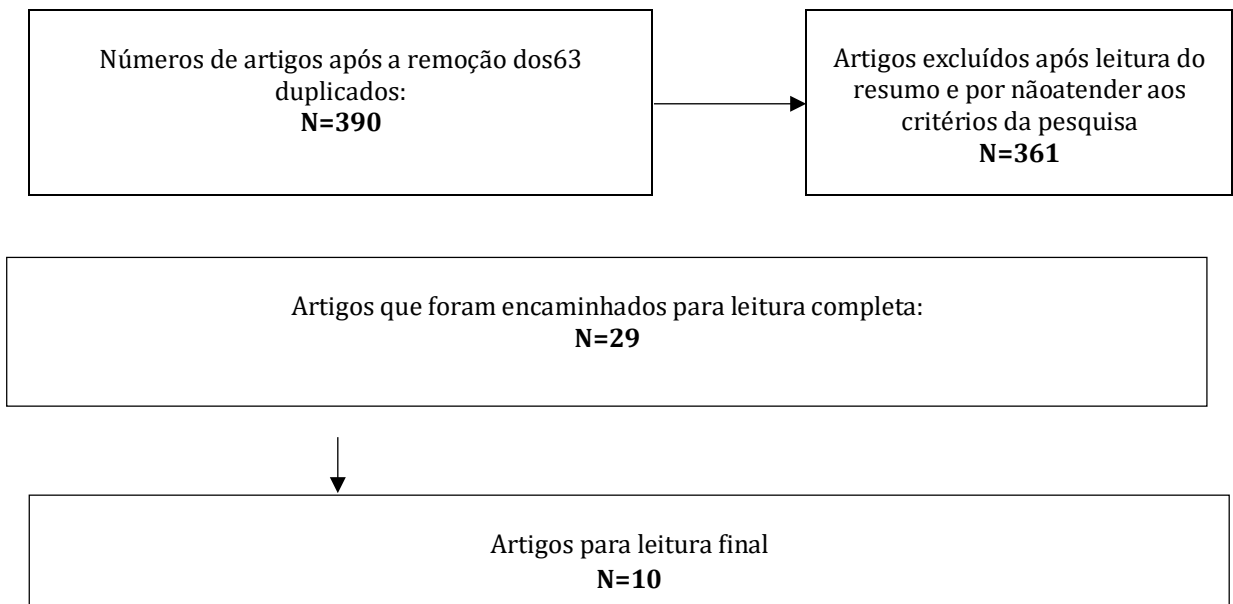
Números de artigos após a remoção dos63 duplicados:
**N=390**

Artigos excluídos após leitura do resumo e por nãoatender aos critérios da pesquisa
**N=361**

Artigos que foram encaminhados para leitura completa:
**N=29**

Artigos para leitura final
**N=10**